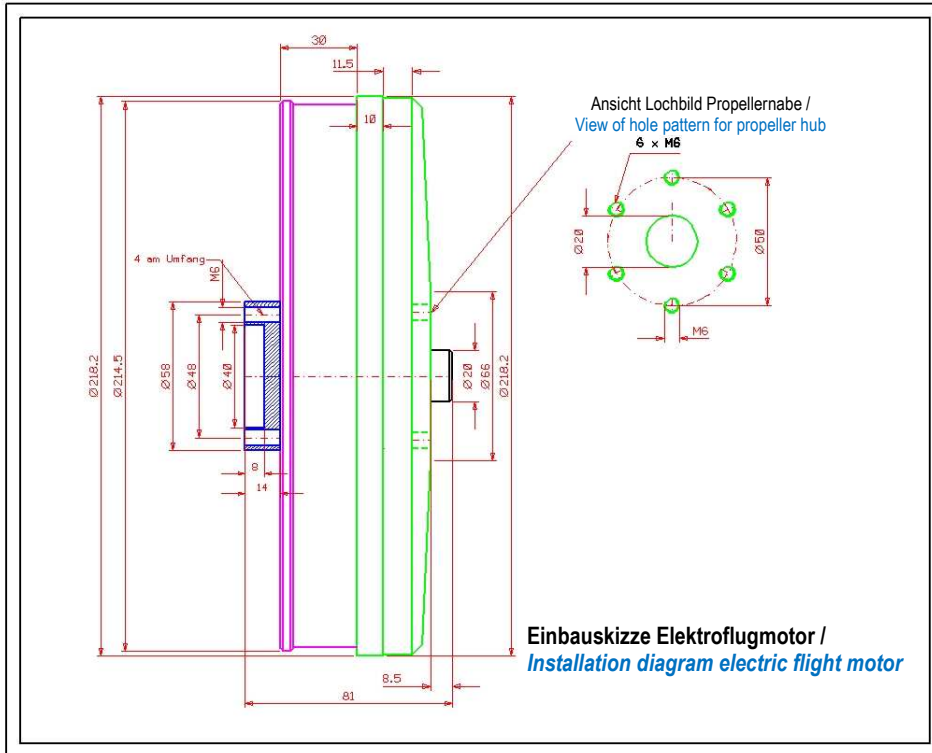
30

11.5

10

Ansicht Lochbild Propellernabe /
View of hole pattern for propeller hub

6 × M6

Ø20

Ø50

M6

4 am Umfang

M6

Ø218.2

Ø214.5

Ø58

Ø48

Ø40

8

14

Ø20

Ø66

Ø218.2

Einbauskizze Elektroflugmotor /
*Installation diagram electric flight motor*

8.5

81